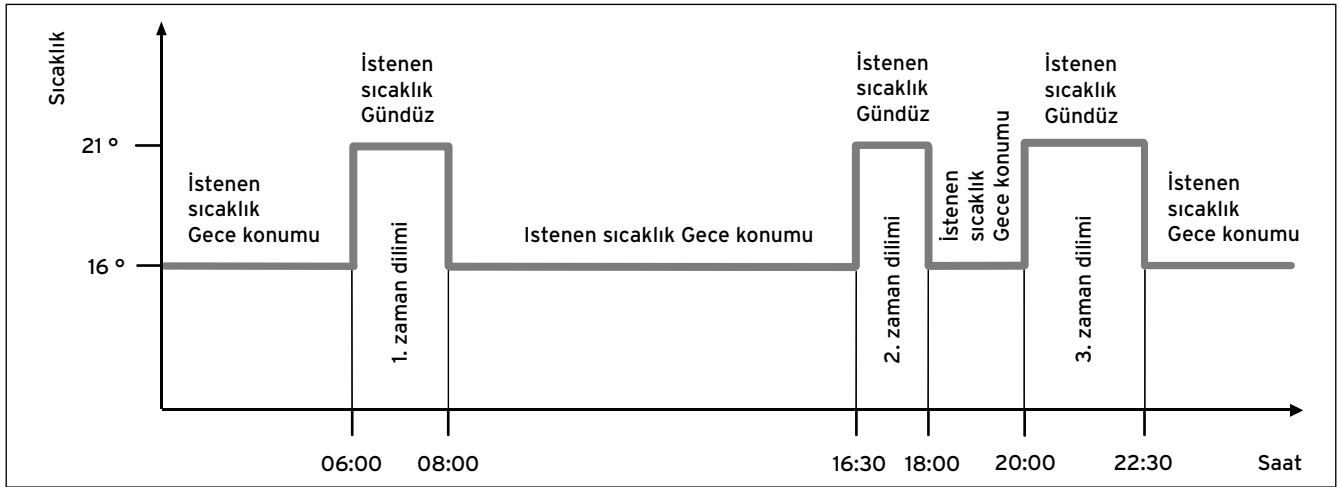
Sıcaklık

21 °

16 °

İstenen sıcaklık Gece konumu

İstenen sıcaklık Gündüz

1. zaman dilimi

Istenen sıcaklık Gece konumu

İstenen sıcaklık Gündüz

2. zaman dilimi

İstenen sıcaklık Gece konumu

İstenen sıcaklık Gündüz

3. zaman dilimi

İstenen sıcaklık Gece konumu

06:00 08:00 16:30 18:00 20:00 22:30 Saat